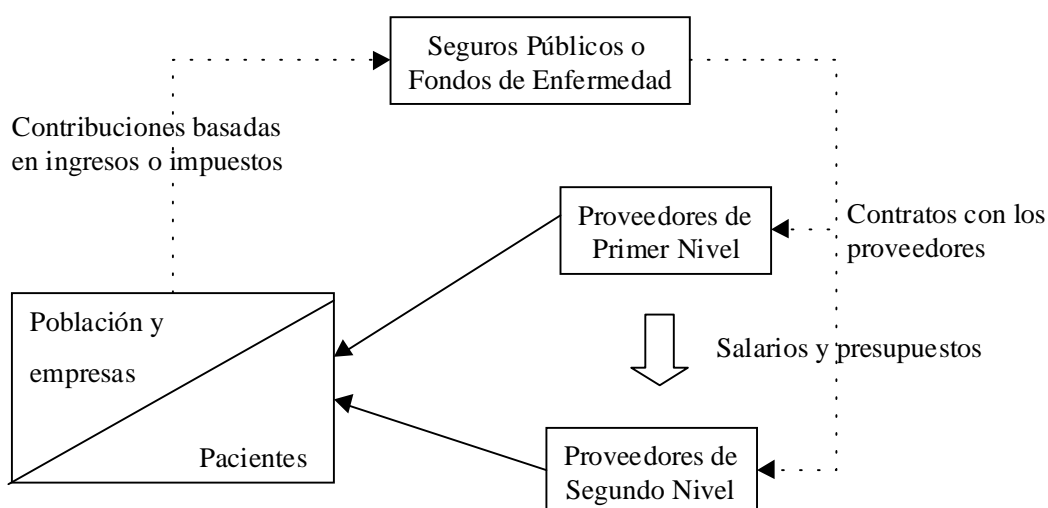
Seguros Públicos o Fondos de Enfermedad

Contribuciones basadas en ingresos o impuestos

Proveedores de Primer Nivel

Contratos con los proveedores

Población y empresas

Pacientes

Salarios y presupuestos

Proveedores de Segundo Nivel